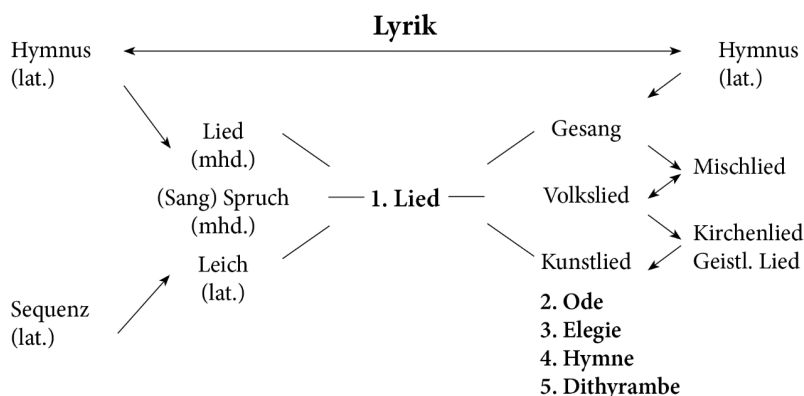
Lyrik

Hymnus (lat.)

Hymnus (lat.)

Lied (mhd.)

(Sang) Spruch (mhd.)

Leich (lat.)

Sequenz (lat.)

1. Lied

Gesang

Volkslied

Kunstlied

Mischlied

Kirchenlied
Geistl. Lied

2. Ode
3. Elegie
4. Hymne
5. Dithyrambe